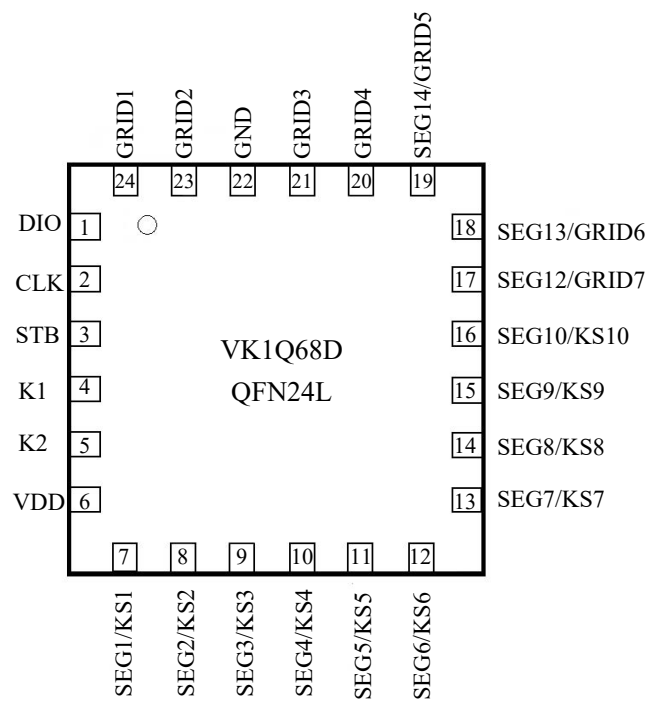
GRID1 GRID2 GND GRID3 GRID4 SEG14/GRID5

24 23 22 21 20 19

DIO 1
CLK 2
STB 3
K1 4
K2 5
VDD 6

18 SEG13/GRID6
17 SEG12/GRID7
16 SEG10/KS10
15 SEG9/KS9
14 SEG8/KS8
13 SEG7/KS7

VK1Q68D
QFN24L

7 8 9 10 11 12

SEG1/KS1 SEG2/KS2 SEG3/KS3 SEG4/KS4 SEG5/KS5 SEG6/KS6